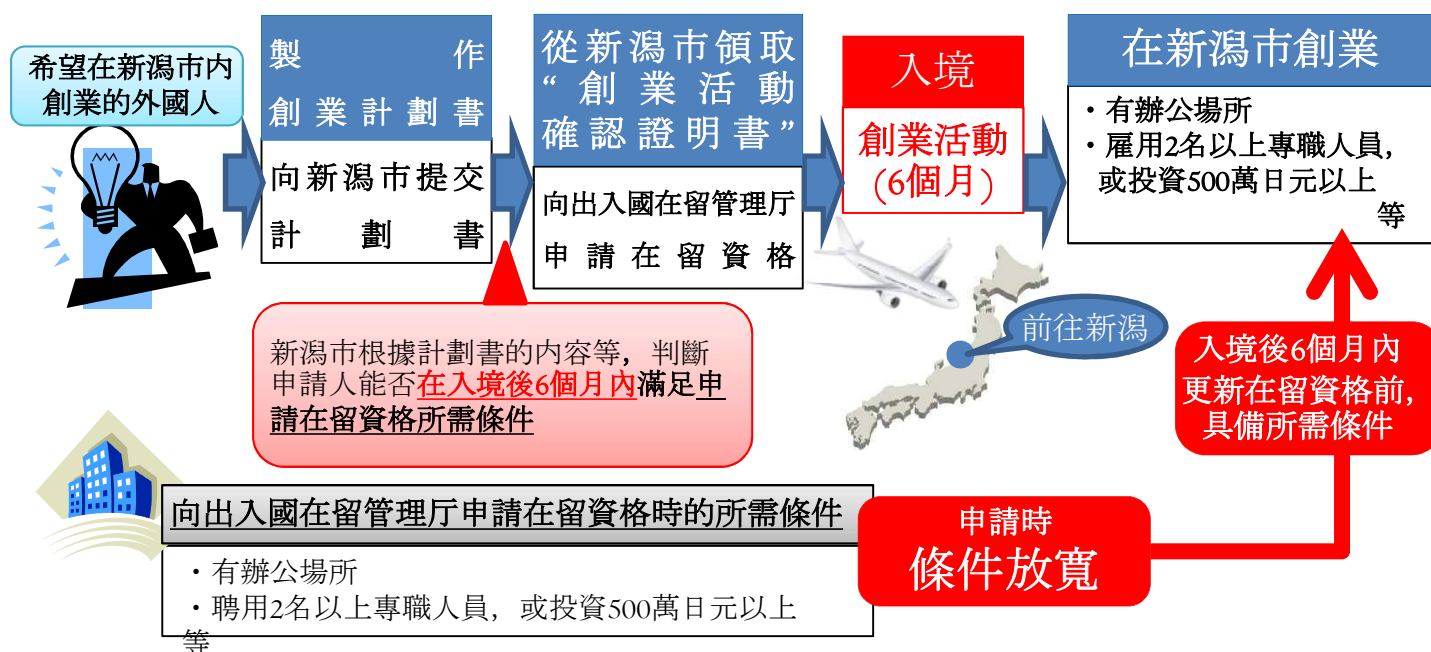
希望在新潟市内創業的外國人

製作創業計劃書

向新潟市提交計劃書

從新潟市領取“創業活動確認證明書”

向出入國在留管理厅申請在留資格

入境

創業活動（6個月）

在新潟市創業

・有辦公場所
・雇用2名以上專職人員，或投資500萬日元以上等

新潟市根據計劃書的内容等，判斷申請人能否在入境後6個月内滿足申請在留資格所需條件

前往新潟

入境後6個月内更新在留資格前，具備所需條件

向出入國在留管理厅申請在留資格時的所需條件

・有辦公場所
・聘用2名以上專職人員，或投資500萬日元以上等

申請時
條件放寬